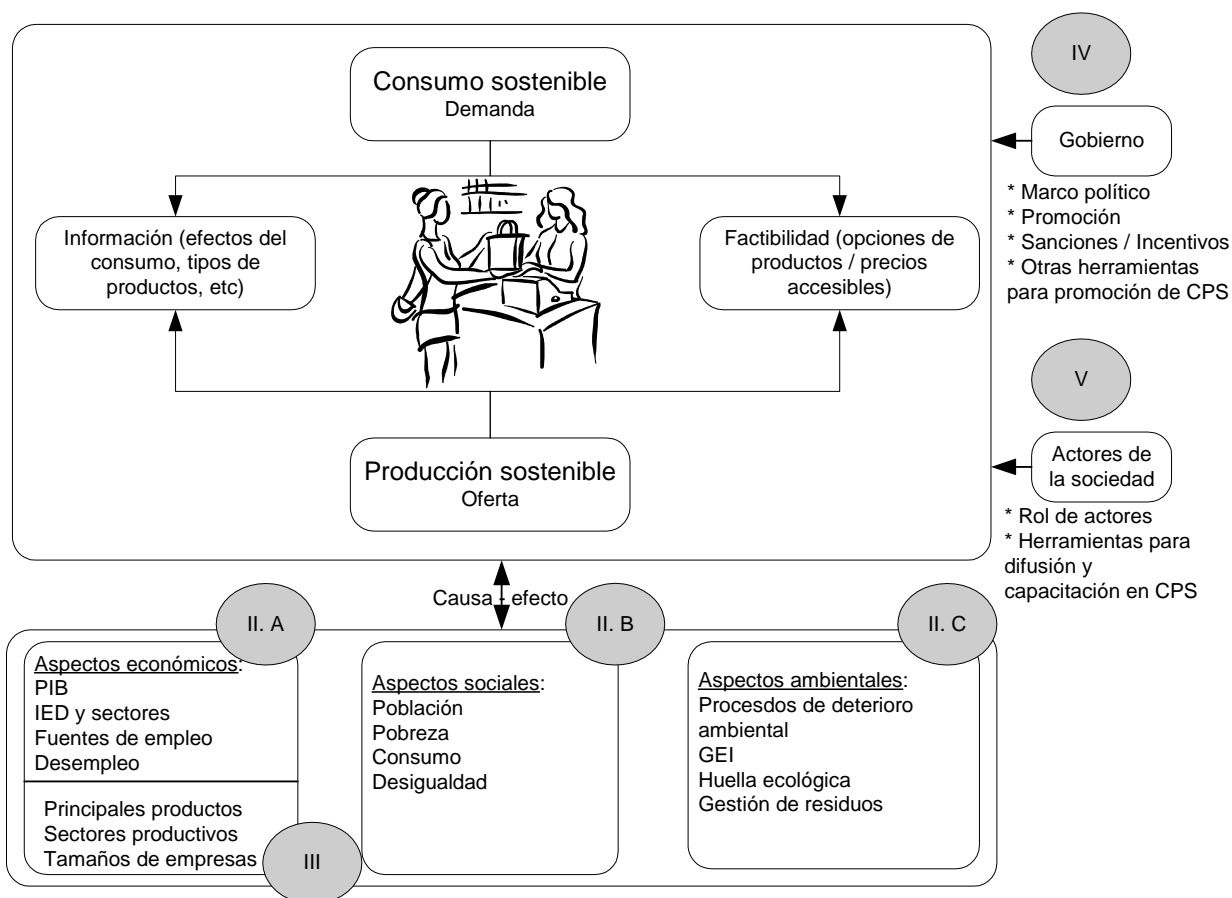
Consumo sostenible
Demanda

Información (efectos del consumo, tipos de productos, etc)

Factibilidad (opciones de productos / precios accesibles)

Producción sostenible
Oferta

IV

Gobierno

* Marco político
* Promoción
* Sanciones / Incentivos
* Otras herramientas para promoción de CPS

V

Actores de la sociedad

* Rol de actores
* Herramientas para difusión y capacitación en CPS

Causa - efecto

II. A

Aspectos económicos:
PIB
IED y sectores
Fuentes de empleo
Desempleo

Principales productos
Sectores productivos
Tamaños de empresas

III

II. B

Aspectos sociales:
Población
Pobreza
Consumo
Desigualdad

II. C

Aspectos ambientales:
Procesdos de deterioro ambiental
GEI
Huella ecológica
Gestión de residuos